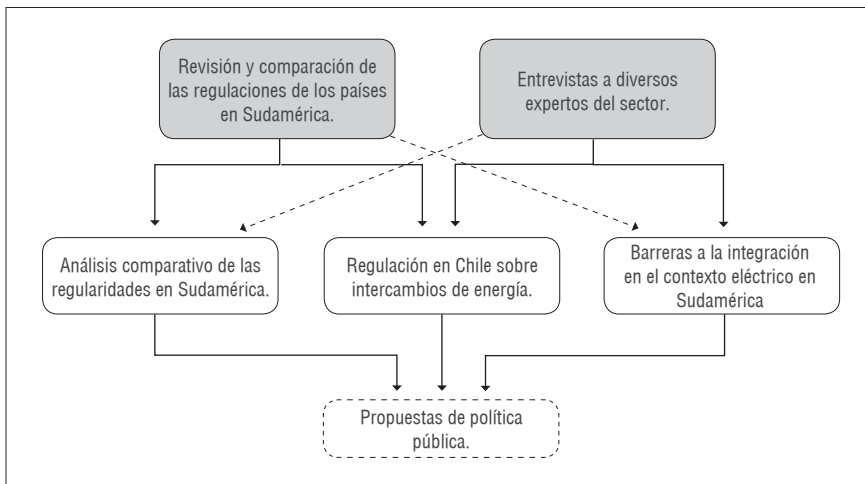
Revisión y comparación de las regulaciones de los países en Sudamérica.

Entrevistas a diversos expertos del sector.

Análisis comparativo de las regularidades en Sudamérica.

Regulación en Chile sobre intercambios de energía.

Barreras a la integración en el contexto eléctrico en Sudamérica

Propuestas de política pública.